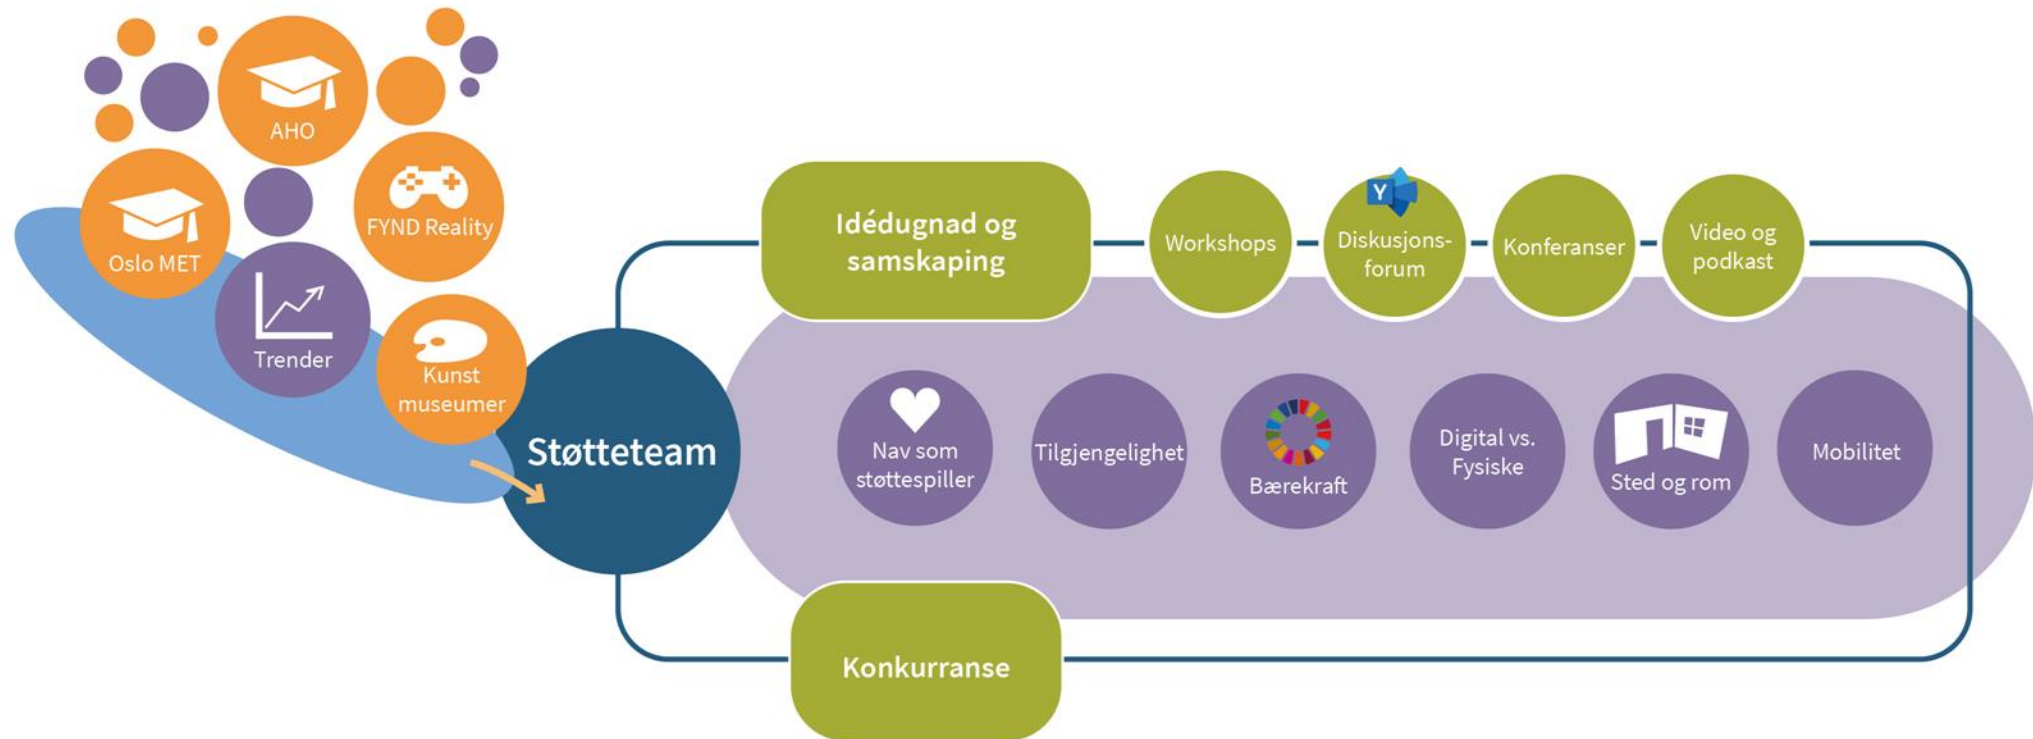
AHO

Oslo MET

FYND Reality

Trender

Kunst museumer

Støtteteam

Idédugnad og samskaping

Workshops

Y

Diskusjonsforum

Konferanser

Video og podkast

Nav som støttespiller

Tilgjengelighet

Bærekraft

Digital vs. Fysiske

Sted og rom

Mobilitet

Konkurranse